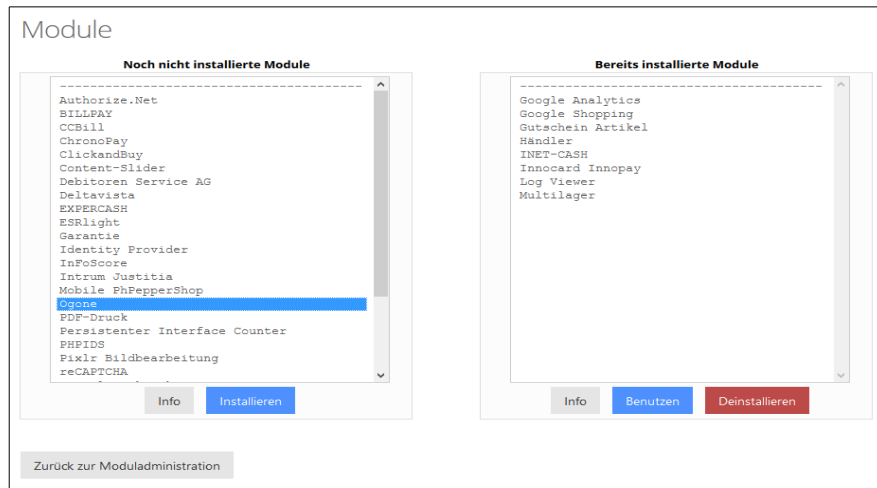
Module

Noch nicht installierte Module

----------------------------------------
Authorize.Net
BILLPAY
CCBill
ChronoPay
ClickandBuy
Content-Slider
Debitoren Service AG
Deltavista
EXPERCASH
ESRlight
Garantie
Identity Provider
InFoScore
Intrum Justitia
Mobile PhPepperShop
Ogone
PDF-Druck
Persistenter Interface Counter
PHPIDS
Pixlr Bildbearbeitung
reCAPTCHA

Info
Installieren

Bereits installierte Module

----------------------------------------
Google Analytics
Google Shopping
Gutschein Artikel
Händler
INET-CASH
Innocard Innopay
Log Viewer
Multilager

Info
Benutzen
Deinstallieren

Zurück zur Moduladministration